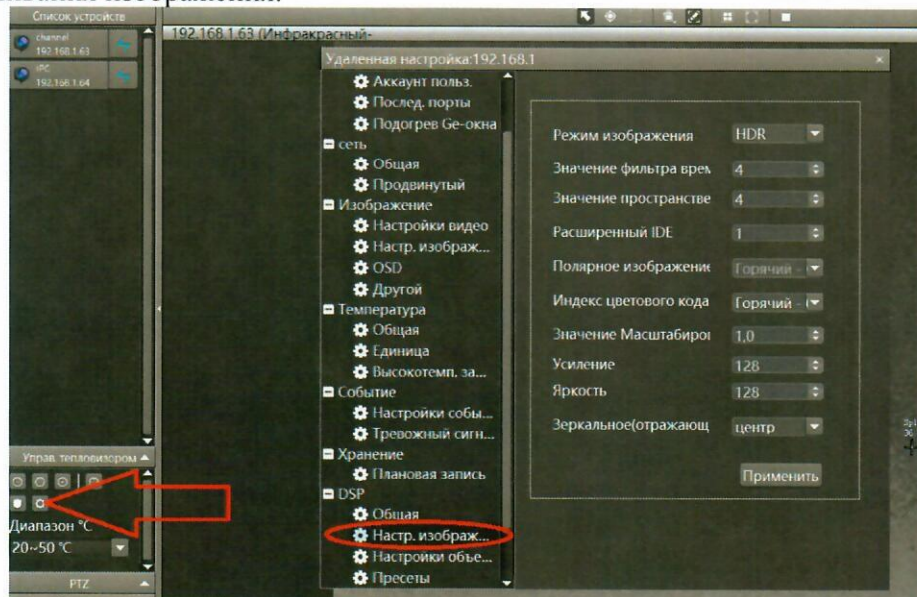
Список устройств
channel 192.168.1.63
IPC 192.168.1.64
192.168.1.63 (Инфракрасный-
Удаленная настройка:192.168.1
Аккаунт польз.
Послед. порты
Подогрев Ge-окна
сеть
Общая
Продвинутый
Изображение
Настройки видео
Настр. изображ...
OSD
Другой
Температура
Общая
Единица
Высокотемп. за...
Событие
Настройки собы...
Тревожный сигн...
Хранение
Плановая запись
DSP
Общая
Настр. изображ...
Настройки объе...
Пресеты
Режим изображения HDR
Значение фильтра врем 4
Значение пространстве 4
Расширенный IDE 1
Полярное изображение Горячий -
Индекс цветового кода Горячий -
Значение Масштабиро 1,0
Усиление 128
Яркость 128
Зеркальное(отражающ центр
Применить
Управ. тепловизором
Диапазон °C
20~50 °C
PTZ